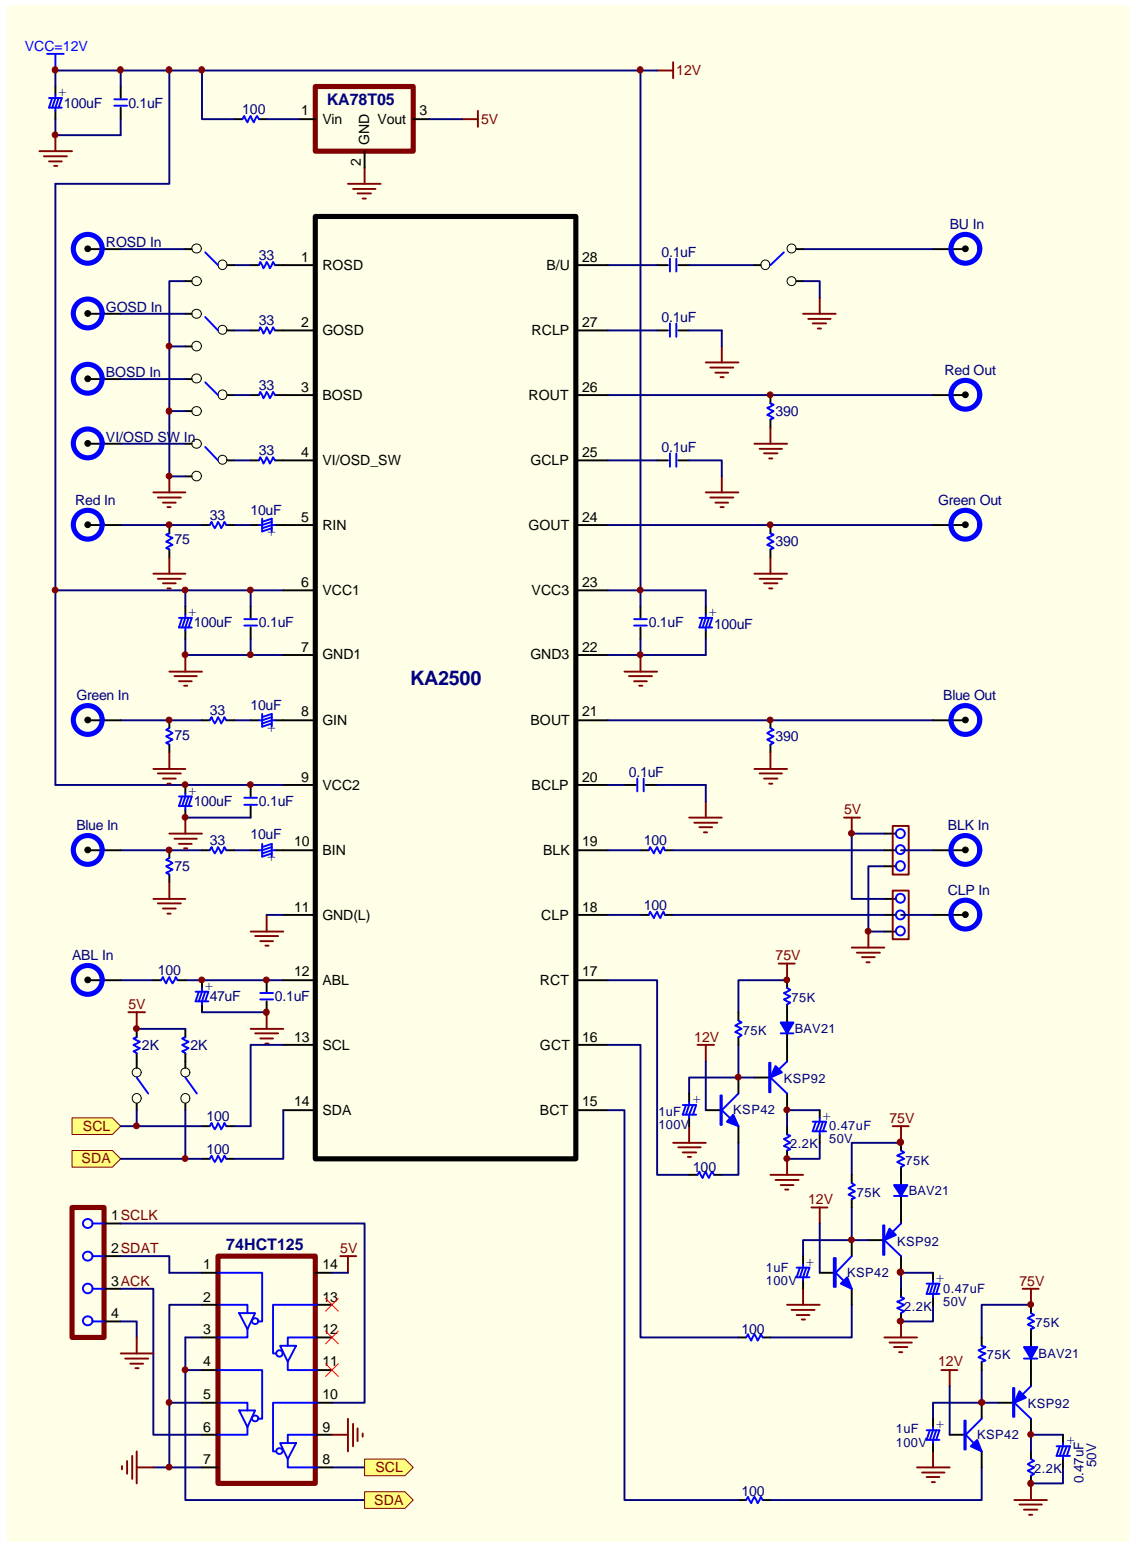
VCC=12V

100uF 0.1uF

12V

100

1 KA78T05 3
Vin GND Vout
2

5V

ROSD In 33 1 ROSD
GOSD In 33 2 GOSD
BOSD In 33 3 BOSD
VI/OSD SW In 33 4 VI/OSD_SW
Red In 33 10uF 5 RIN
75
6 VCC1
100uF 0.1uF
7 GND1
Green In 33 10uF 8 GIN
75
9 VCC2
100uF 0.1uF
Blue In 33 10uF 10 BIN
75
11 GND(L)
ABL In 100 12 ABL
47uF 0.1uF
5V
2K 2K
13 SCL
14 SDA
SCL 100
SDA 100

KA2500

B/U 28 0.1uF BU In
RCLP 27 0.1uF
ROUT 26 390 Red Out
GCLP 25 0.1uF
GOUT 24 390 Green Out
VCC3 23 0.1uF 100uF
GND3 22
BOUT 21 390 Blue Out
BCLP 20 0.1uF
5V
BLK 19 100 BLK In
CLP 18 100 CLP In
RCT 17
GCT 16
BCT 15

75V 75K 75K BAV21 12V KSP92 1uF 100V KSP42 0.47uF 50V 2.2K 100
75V 75K 75K BAV21 12V KSP92 1uF 100V KSP42 0.47uF 50V 2.2K 100
75V 75K 75K BAV21 12V KSP92 1uF 100V KSP42 0.47uF 50V 2.2K 100

1 SCLK
2 SDAT
3 ACK
4

74HCT125
5V
1 14
2 13
3 12
4 11
5 10
6 9
7 8
SCL
SDA